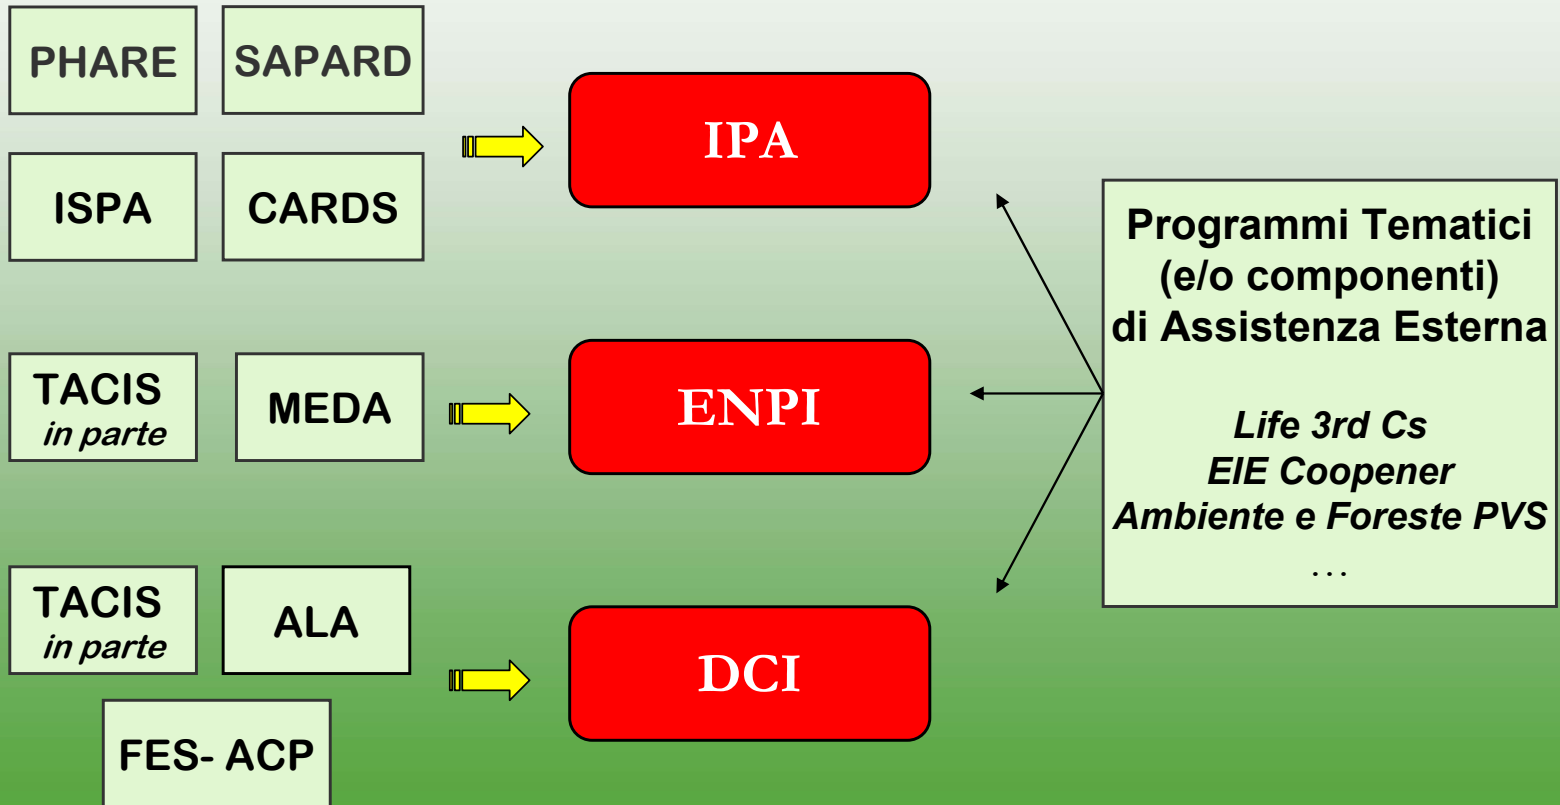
PHARE

SAPARD

ISPA

CARDS

IPA

TACIS
in parte

MEDA

ENPI

TACIS
in parte

ALA

FES- ACP

DCI

Programmi Tematici (e/o componenti) di Assistenza Esterna

Life 3rd Cs
EIE Coopener
Ambiente e Foreste PVS
...